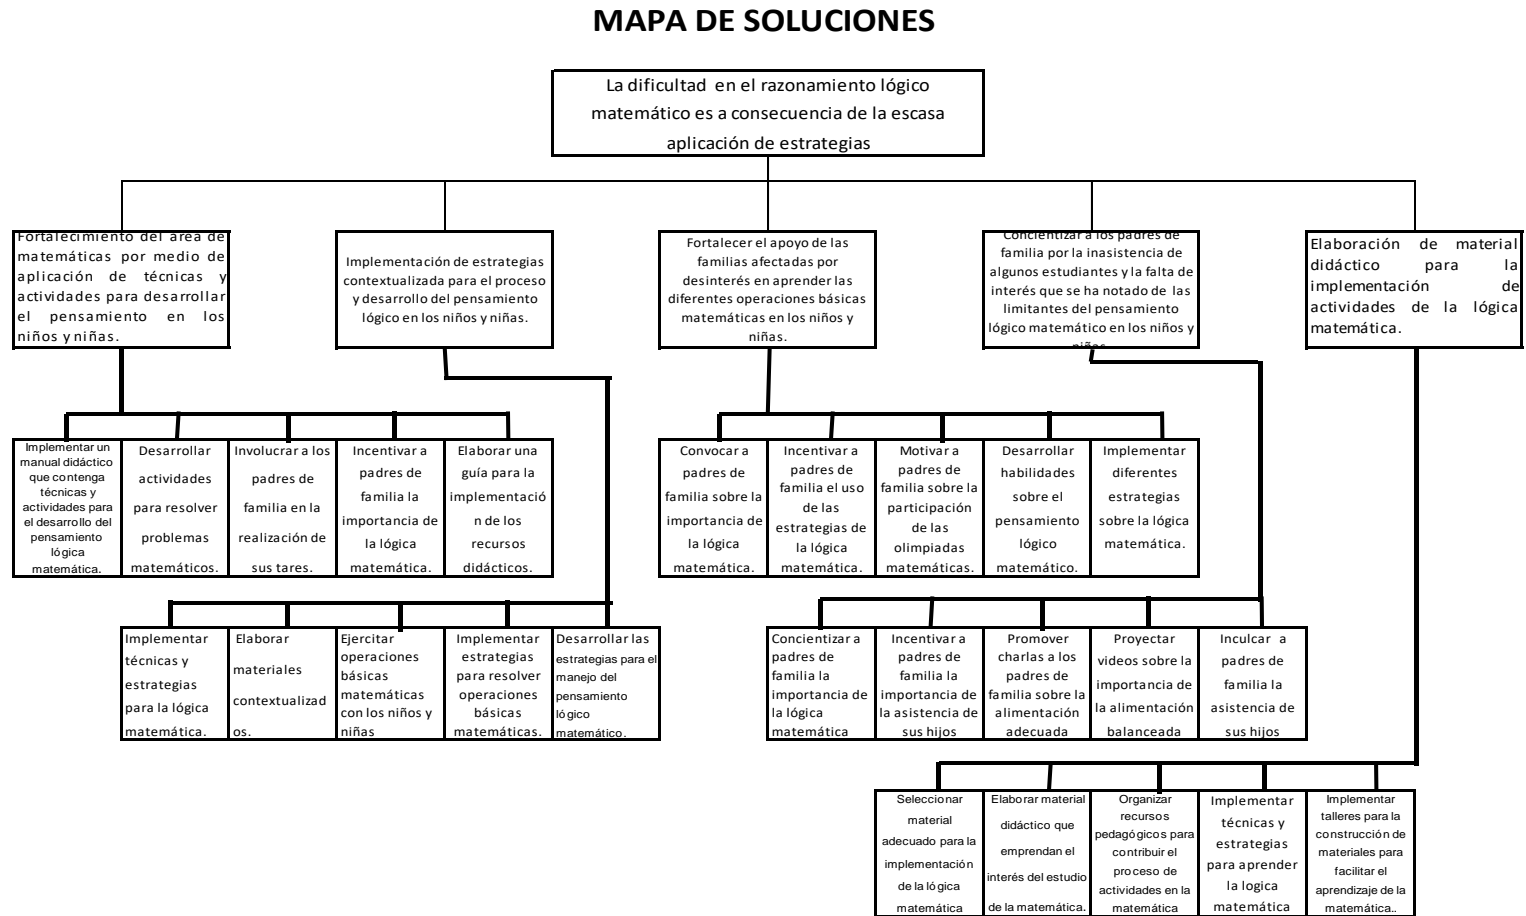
MAPA DE SOLUCIONES

La dificultad en el razonamiento lógico matemático es a consecuencia de la escasa aplicación de estrategias

Fortalecimiento del área de matemáticas por medio de aplicación de técnicas y actividades para desarrollar el pensamiento en los niños y niñas.

Implementación de estrategias contextualizada para el proceso y desarrollo del pensamiento lógico en los niños y niñas.

Fortalecer el apoyo de las familias afectadas por desinterés en aprender las diferentes operaciones básicas matemáticas en los niños y niñas.

Concientizar a los padres de familia por la inasistencia de algunos estudiantes y la falta de interés que se ha notado de las limitantes del pensamiento lógico matemático en los niños y niñas.

Elaboración de material didáctico para la implementación de actividades de la lógica matemática.

Implementar un manual didáctico que contenga técnicas y actividades para el desarrollo del pensamiento lógica matemática.

Desarrollar actividades para resolver problemas matemáticos.

Involucrar a los padres de familia en la realización de sus tares.

Incentivar a padres de familia la importancia de la lógica matemática.

Elaborar una guía para la implementación de los recursos didácticos.

Convocar a padres de familia sobre la importancia de la lógica matemática.

Incentivar a padres de familia el uso de las estrategias de la lógica matemática.

Motivar a padres de familia sobre la participación de las olimpiadas matemáticas.

Desarrollar habilidades sobre el pensamiento lógico matemático.

Implementar diferentes estrategias sobre la lógica matemática.

Implementar técnicas y estrategias para la lógica matemática.

Elaborar materiales contextualizados.

Ejercitar operaciones básicas matemáticas con los niños y niñas

Implementar estrategias para resolver operaciones básicas matemáticas.

Desarrollar las estrategias para el manejo del pensamiento lógico matemático.

Concientizar a padres de familia la importancia de la lógica matemática

Incentivar a padres de familia la importancia de la asistencia de sus hijos

Promover charlas a los padres de familia sobre la alimentación adecuada

Proyectar videos sobre la importancia de la alimentación balanceada

Inculcar a padres de familia la asistencia de sus hijos

Seleccionar material adecuado para la implementación de la lógica matemática

Elaborar material didáctico que emprendan el interés del estudio de la matemática.

Organizar recursos pedagógicos para contribuir el proceso de actividades en la matemática

Implementar técnicas y estrategias para aprender la logica matemática

Implementar talleres para la construcción de materiales para facilitar el aprendizaje de la matemática..